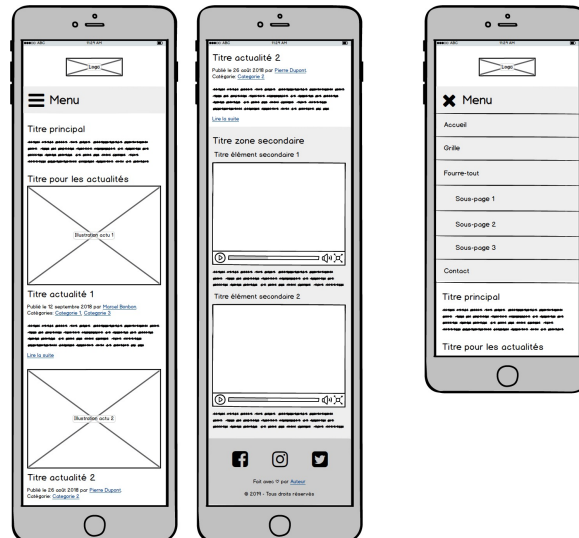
ABC 9:29 AM

Logo

Menu

Titre principal

Titre pour les actualités

Illustration actu 1

Titre actualité 1

Publié le 12 septembre 2018 par Marcel Bonbon
Catégories: Catégorie 1, Catégorie 3

Lire la suite

Illustration actu 2

Titre actualité 2

Publié le 26 août 2018 par Pierre Dupont
Catégorie: Catégorie 2

ABC 9:29 AM

Titre actualité 2

Publié le 26 août 2018 par Pierre Dupont
Catégorie: Catégorie 2

Lire la suite

Titre zone secondaire

Titre élément secondaire 1

Titre élément secondaire 2

Fait avec ♡ par Auteur

© 2011 - Tous droits réservés

ABC 9:29 AM

Logo

Menu

Accueil

Grille

Fourre-tout

Sous-page 1

Sous-page 2

Sous-page 3

Contact

Titre principal

Titre pour les actualités